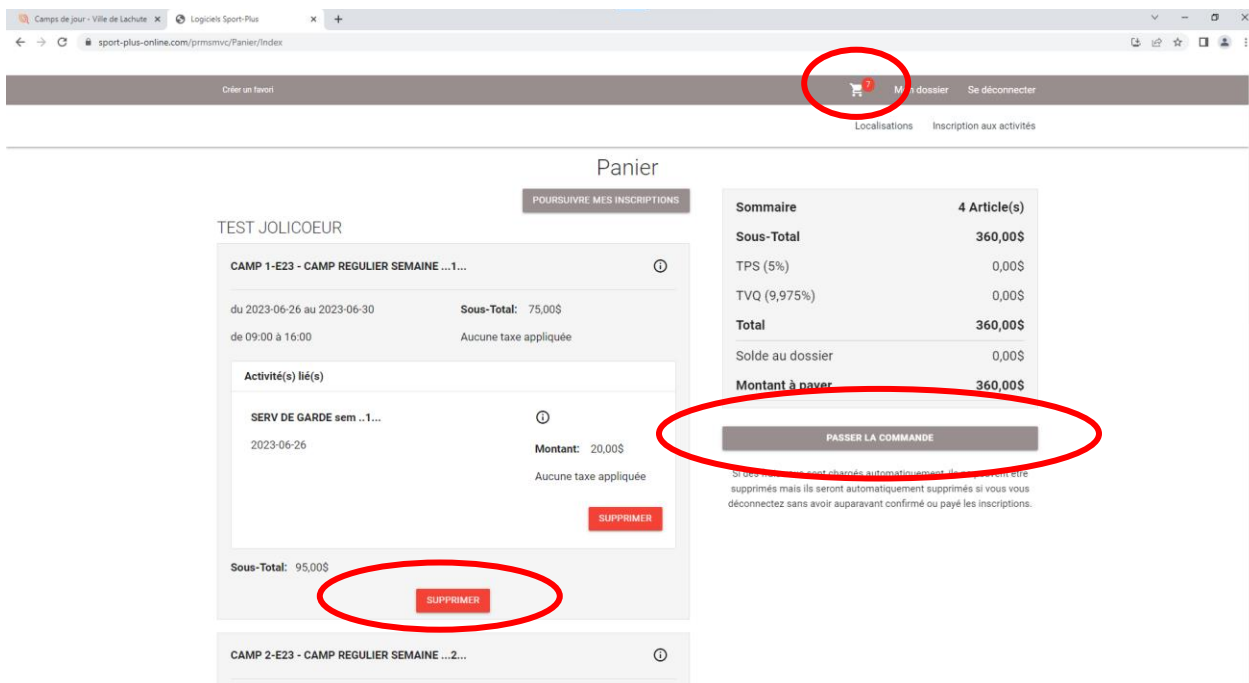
Camps de jour - Ville de Lachute ×
Logiciels Sport-Plus ×
+
sport-plus-online.com/prmsmvc/Panier/Index

Créer un favori
7
M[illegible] dossier
Se déconnecter
Localisations
Inscription aux activités

Panier

POURSUIVRE MES INSCRIPTIONS

TEST JOLICOEUR

CAMP 1-E23 - CAMP REGULIER SEMAINE ...1...

du 2023-06-26 au 2023-06-30
Sous-Total: 75,00$
de 09:00 à 16:00
Aucune taxe appliquée

Activité(s) lié(s)

SERV DE GARDE sem ..1...
2023-06-26
Montant: 20,00$
Aucune taxe appliquée

SUPPRIMER

Sous-Total: 95,00$

SUPPRIMER

CAMP 2-E23 - CAMP REGULIER SEMAINE ...2...

| Sommaire | 4 Article(s) |
|---|---|
| Sous-Total | 360,00$ |
| TPS (5%) | 0,00$ |
| TVQ (9,975%) | 0,00$ |
| Total | 360,00$ |
| Solde au dossier | 0,00$ |
| Montant à payer | 360,00$ |

PASSER LA COMMANDE

Si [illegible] sont chargés automatiquement, ils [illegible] être supprimés mais ils seront automatiquement supprimés si vous vous déconnectez sans avoir auparavant confirmé ou payé les inscriptions.